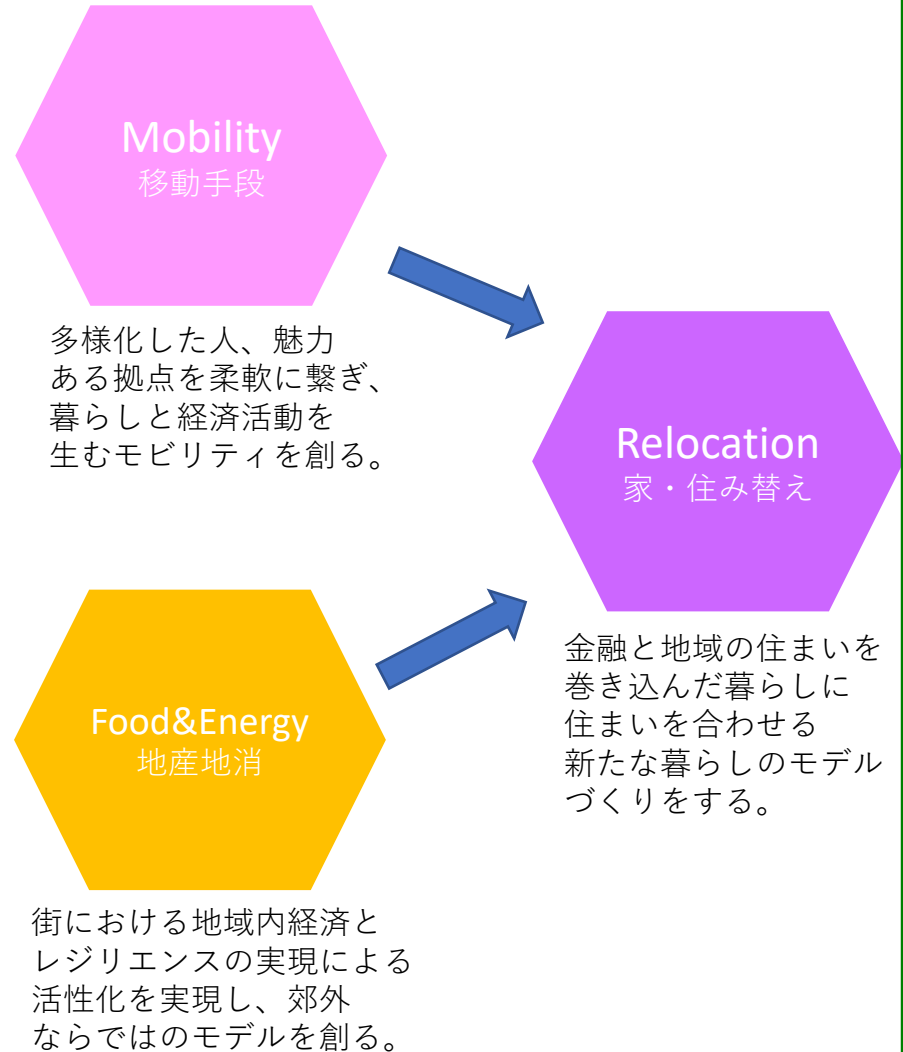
Mobility
移動手段

多様化した人、魅力ある拠点を柔軟に繋ぎ、暮らしと経済活動を生むモビリティを創る。

Relocation
家・住み替え

金融と地域の住まいを巻き込んだ暮らしに住まいを合わせる新たな暮らしのモデルづくりをする。

Food&Energy
地産地消

街における地域内経済とレジリエンスの実現による活性化を実現し、郊外ならではのモデルを創る。